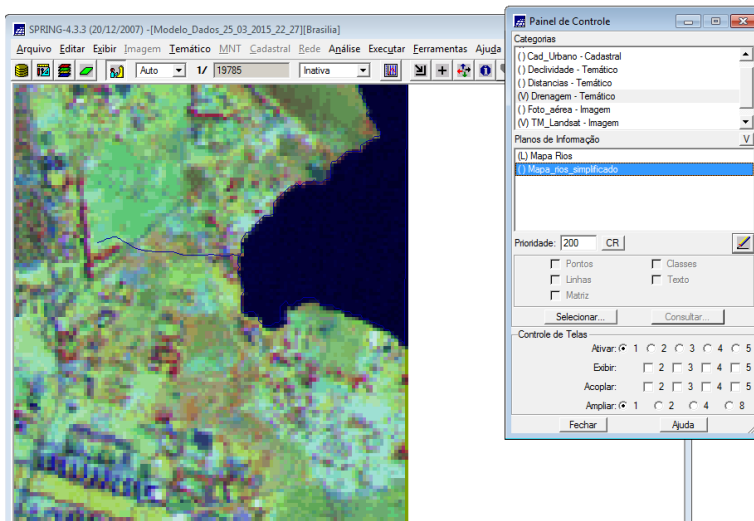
SPRING-4.3.3 (20/12/2007) -[Modelo_Dados_25_03_2015_22_27][Brasilia]

Arquivo Editar Exibir Imagem Temático MNT Cadastral Rede Análise Executar Ferramentas Ajuda

Auto 1/ 19785 Inativa

Painel de Controle

Categorias

( ) Cad_Urbano - Cadastral
( ) Declividade - Temático
( ) Distancias - Temático
(V) Drenagem - Temático
( ) Foto_aérea - Imagem
(V) TM_Landsat - Imagem

Planos de Informação V

(L) Mapa Rios
( ) Mapa_rios_simplificado

Prioridade: 200 CR

Pontos Classes
Linhas Texto
Matriz

Selecionar... Consultar...

Controle de Telas

Ativar: 1 2 3 4 5
Exibir: 2 3 4 5
Acoplar: 2 3 4 5
Ampliar: 1 2 4 8

Fechar Ajuda